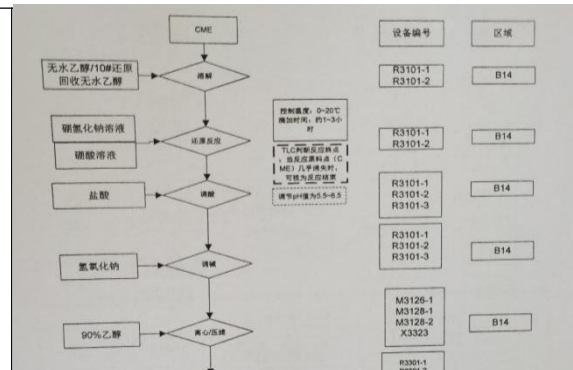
CME

设备编号

区域

无水乙醇/10#还原回收无水乙醇

溶解

R3101-1
R3101-2

B14

控制温度：0~20℃ 滴加时间：约1~3小时

硼氢化钠溶液

硼酸溶液

还原反应

R3101-1
R3101-2

B14

TLC判断反应终点，当反应原料点（CME）几乎消失时，可视为反应结束

盐酸

调酸

调节pH值为5.5~6.5

R3101-1
R3101-2
R3101-3

B14

R3101-1
R3101-2
R3101-3

B14

氢氧化钠

调碱

M3126-1
M3128-1
M3128-2
X3323

B14

90%乙醇

离心/压滤

R3301-1
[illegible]